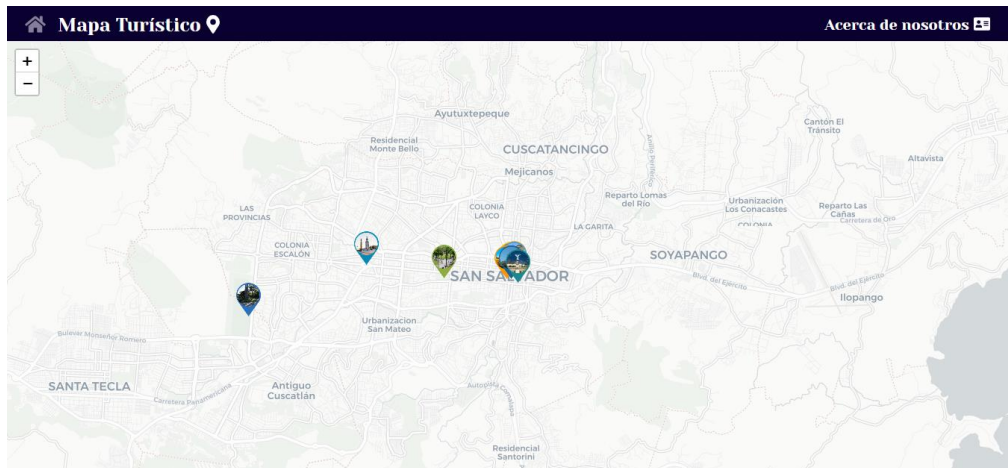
Mapa Turístico

Acerca de nosotros

+
−

Ayutuxtepeque

Residencial Monte Bello

CUSCATANCINGO

Mejicanos

Cantón El Tránsito

Altavista

Anillo Periférico

Reparto Lomas del Río

Urbanización Los Conacastes

Reparto Las Cañas

Carretera de Oro

COLONIA

LAS PROVINCIAS

COLONIA LAYCO

LA GARITA

COLONIA ESCALÓN

SOYAPANGO

SAN SALVADOR

Blvd. del Ejército

Blvd. del Ejército

Ilopango

Urbanizacion San Mateo

Bulevar Monseñor Romero

SANTA TECLA

Carretera Panamericana

Antiguo Cuscatlán

Autopista Comalapa

Residencial Santorini